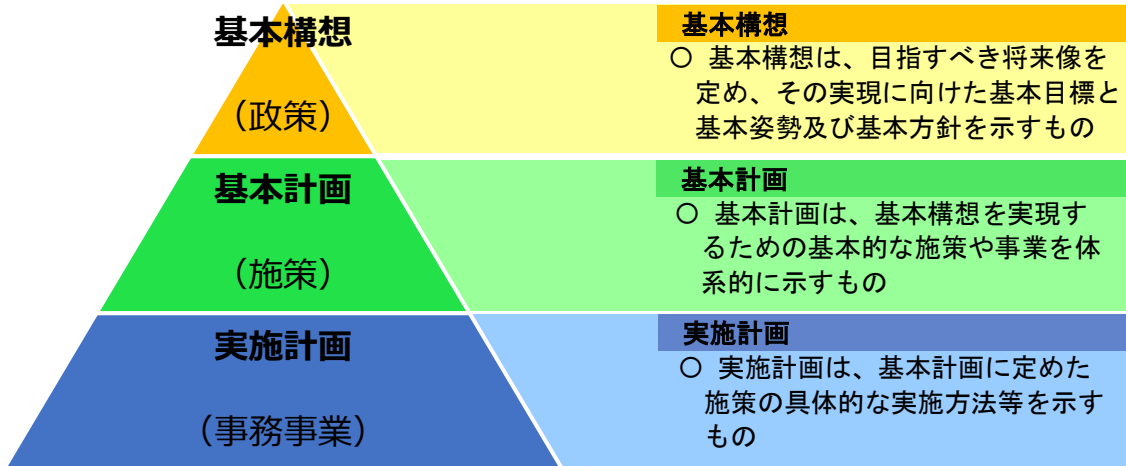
基本構想

（政策）

基本計画

（施策）

実施計画

（事務事業）

基本構想

○ 基本構想は、目指すべき将来像を定め、その実現に向けた基本目標と基本姿勢及び基本方針を示すもの

基本計画

○ 基本計画は、基本構想を実現するための基本的な施策や事業を体系的に示すもの

実施計画

○ 実施計画は、基本計画に定めた施策の具体的な実施方法等を示すもの